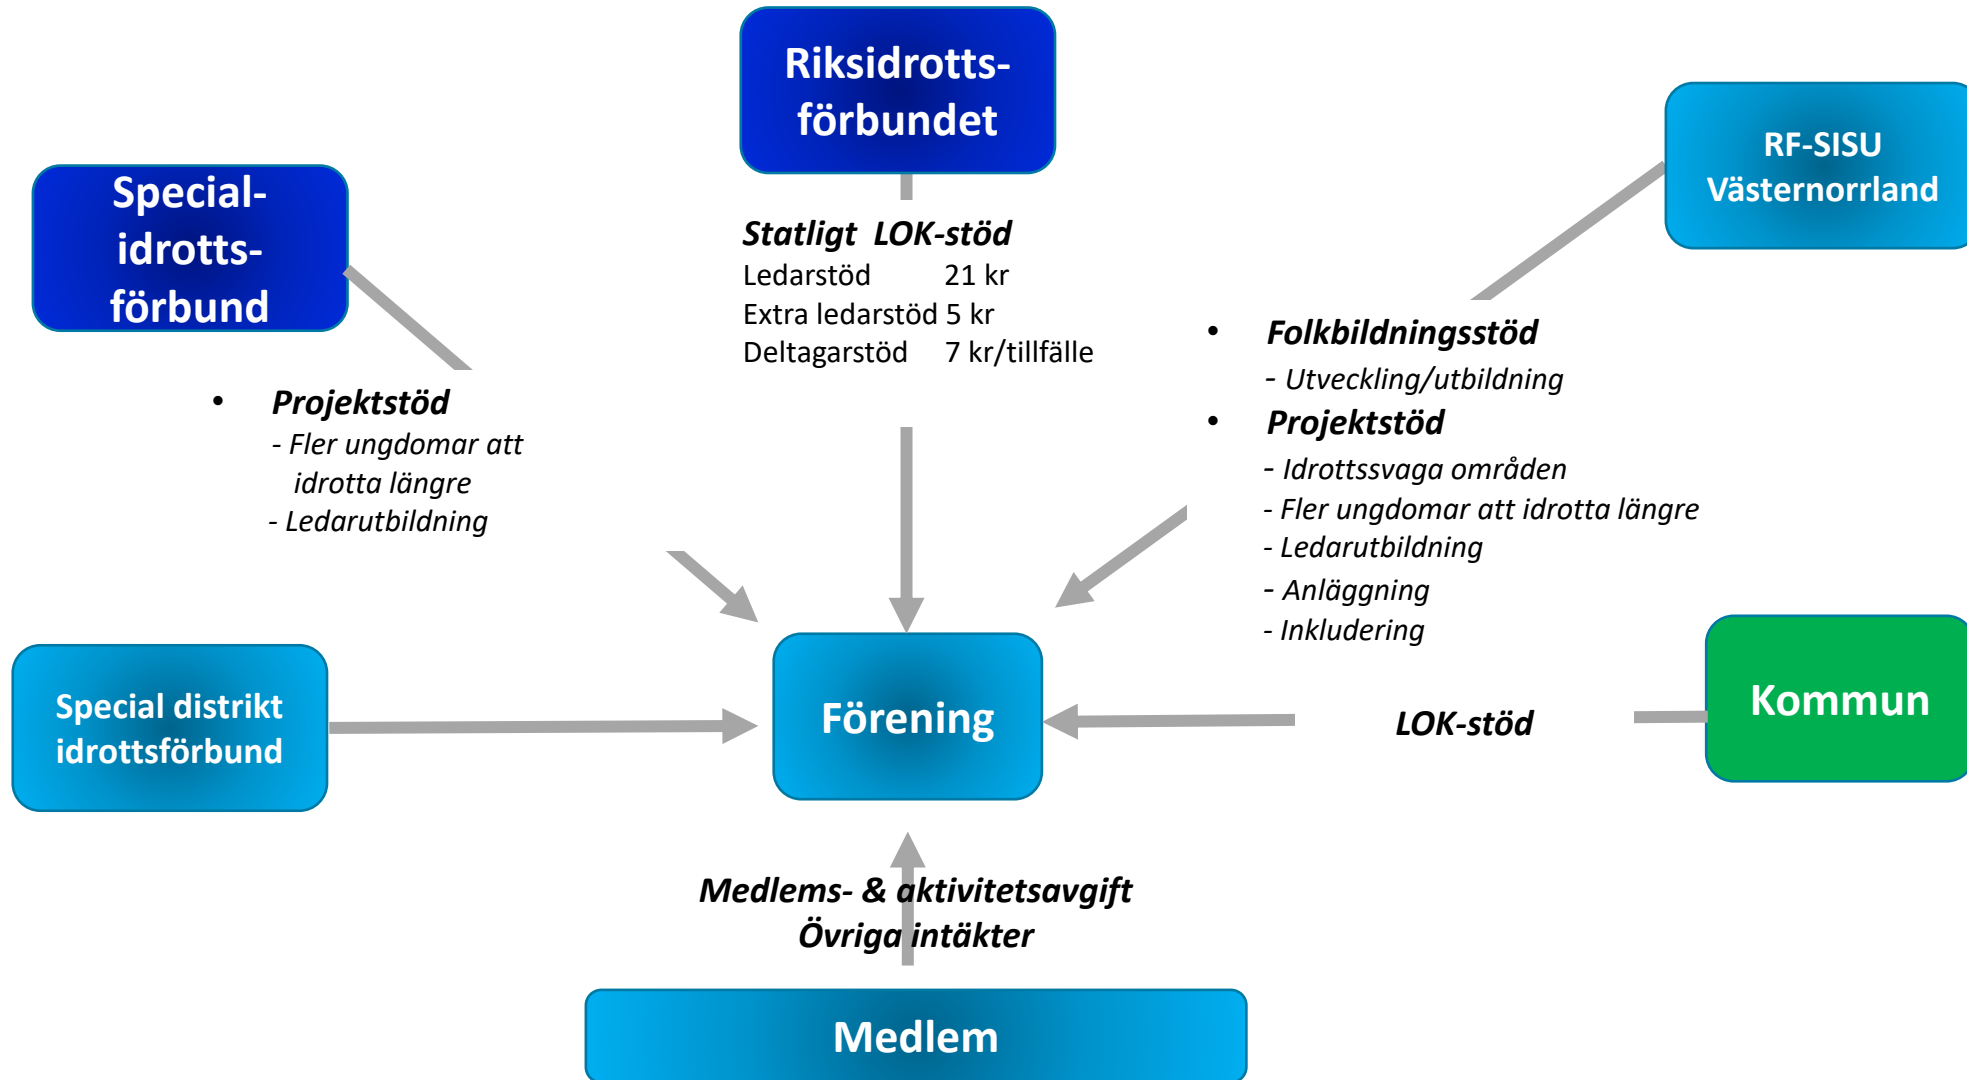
Riksidrotts-förbundet

Special-idrotts-förbund

RF-SISU Västernorrland

Statligt LOK-stöd
Ledarstöd 21 kr
Extra ledarstöd 5 kr
Deltagarstöd 7 kr/tillfälle

• Projektstöd
- Fler ungdomar att idrotta längre
- Ledarutbildning

• Folkbildningsstöd
- Utveckling/utbildning
• Projektstöd
- Idrottssvaga områden
- Fler ungdomar att idrotta längre
- Ledarutbildning
- Anläggning
- Inkludering

Special distrikt idrottsförbund

Förening

LOK-stöd

Kommun

Medlems- & aktivitetsavgift
Övriga intäkter

Medlem